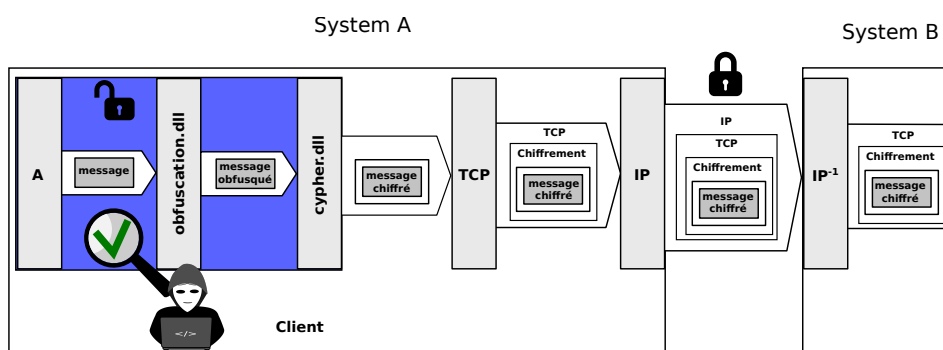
System A

System B

A

message

obfuscation.dll

message obfusqué

cypher.dll

message chiffré

TCP

TCP

Chiffrement

message chiffré

IP

IP

TCP

Chiffrement

message chiffré

$IP^{-1}$

TCP

Chiffrement

message chiffré

</>

Client